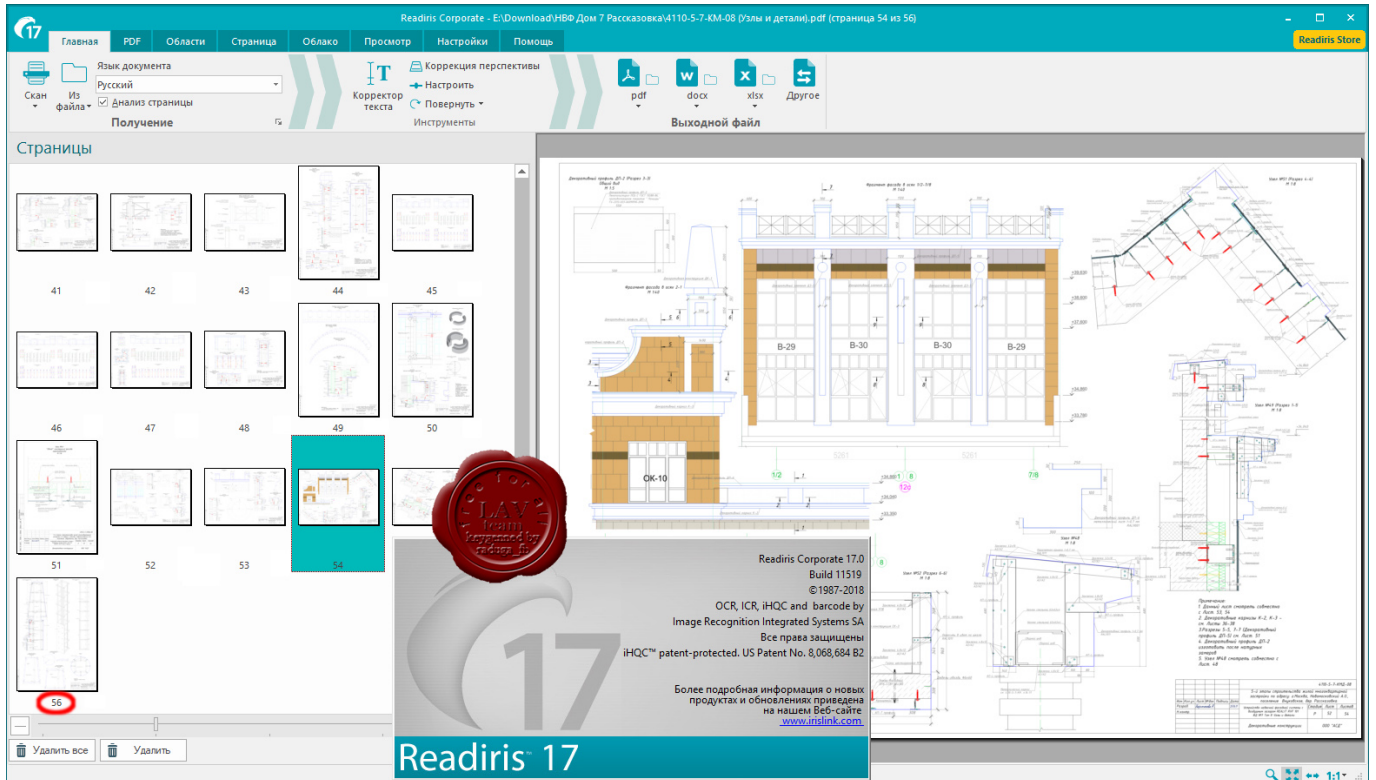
Readiris Corporate - E:\Download\НВФ Дом 7 Рассказовка\4110-5-7-КМ-08 (Узлы и детали).pdf (страница 54 из 56)

Главная PDF Области Страница Облако Просмотр Настройки Помощь

Readiris Store

Язык документа
Русский
Анализ страницы
Скан
Из файла
Получение

Корректор текста
Коррекция перспективы
Настроить
Повернуть
Инструменты

pdf docx xlsx Другое
Выходной файл

Страницы

41 42 43 44 45
46 47 48 49 50
51 52 53 54
56

Удалить все
Удалить

B-29 B-30 B-30 B-29
OK-10

LAV team keygenned by radixx_11

Readiris Corporate 17.0
Build 11519
©1987-2018
OCR, ICR, iHQC and barcode by
Image Recognition Integrated Systems SA
Все права защищены
iHQC™ patent-protected. US Patent No. 8,068,684 B2

Более подробная информация о новых продуктах и обновлениях приведена на нашем Веб-сайте
www.irislink.com

Readiris™ 17

1:1